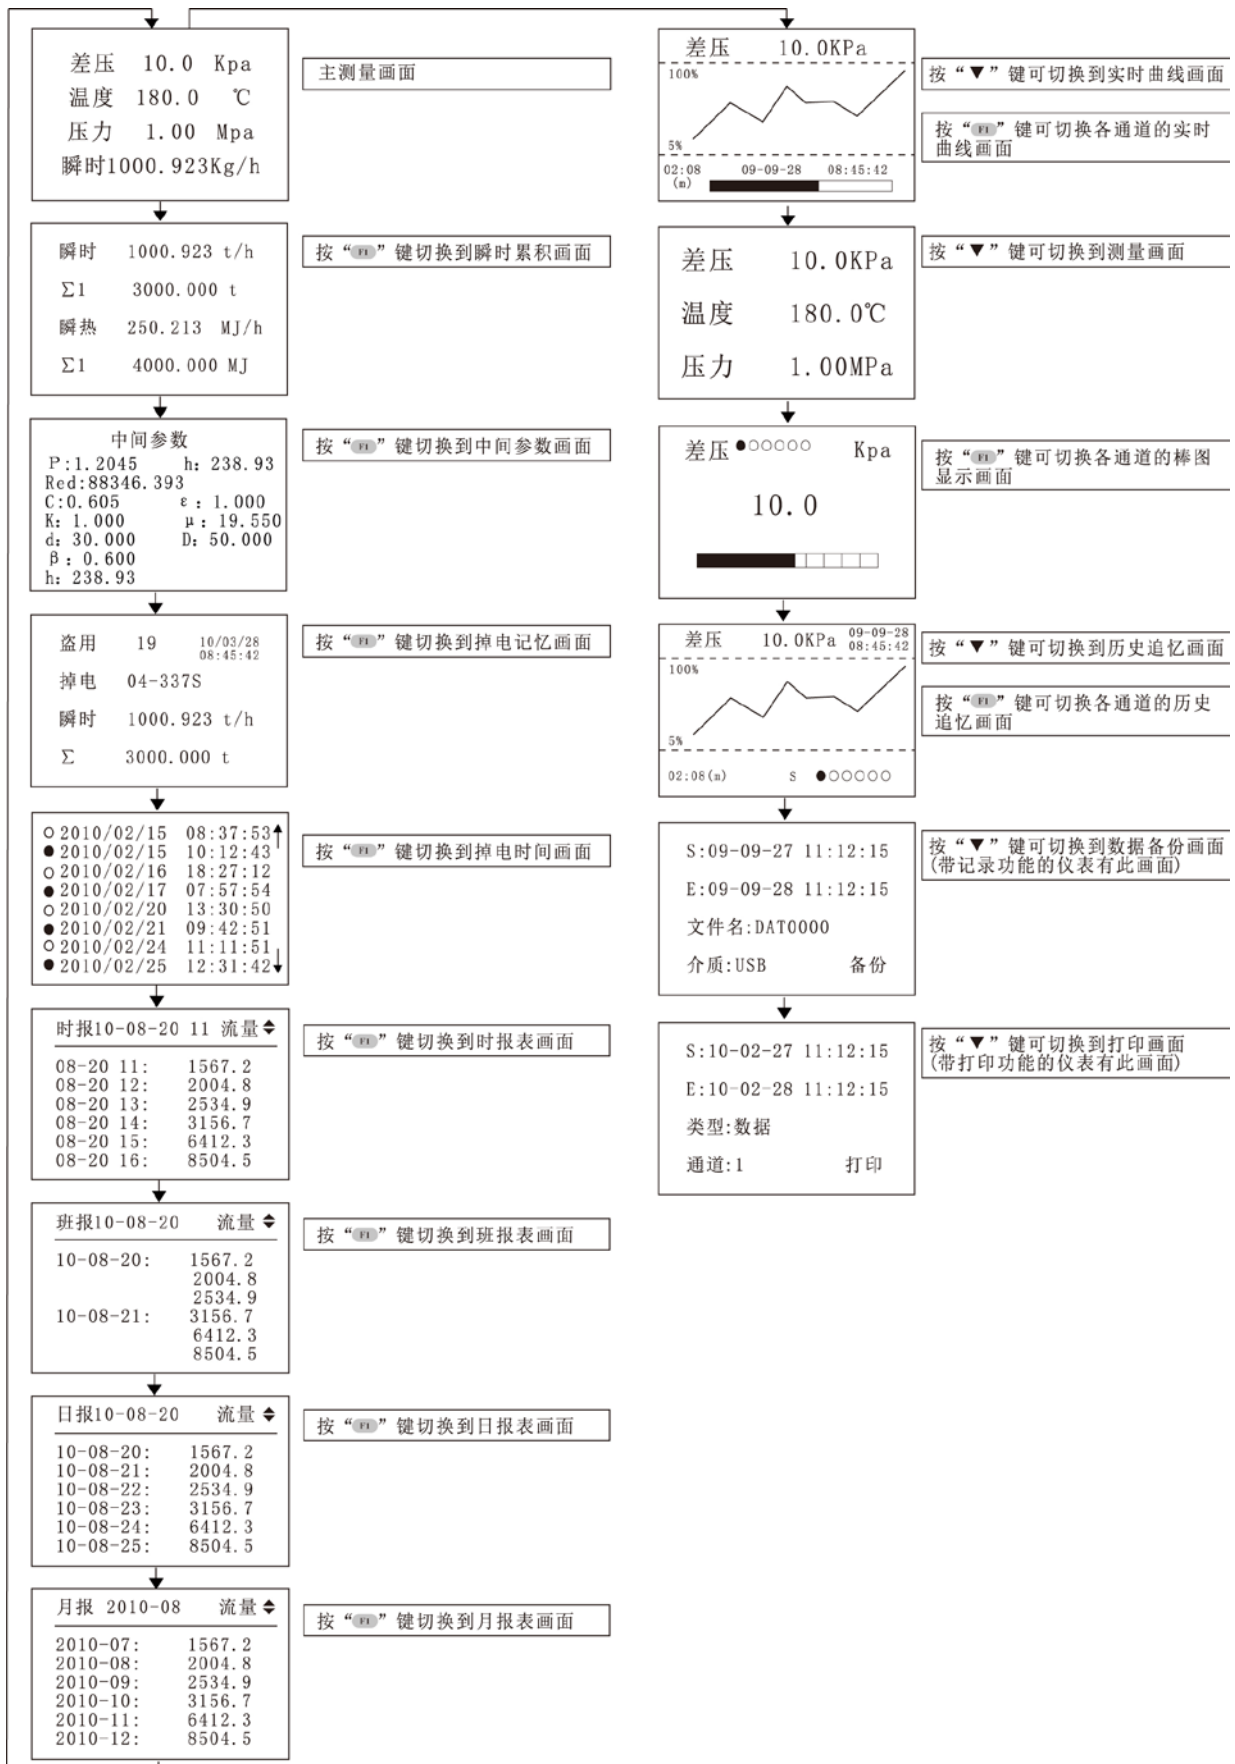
差压 10.0 Kpa
温度 180.0 ℃
压力 1.00 Mpa
瞬时1000.923Kg/h

主测量画面

瞬时 1000.923 t/h
Σ1 3000.000 t
瞬热 250.213 MJ/h
Σ1 4000.000 MJ

按“F1”键切换到瞬时累积画面

中间参数
P:1.2045 h: 238.93
Red:88346.393
C:0.605 ε: 1.000
K: 1.000 μ: 19.550
d: 30.000 D: 50.000
β: 0.600
h: 238.93

按“F1”键切换到中间参数画面

盗用 19 10/03/28 08:45:42
掉电 04-337S
瞬时 1000.923 t/h
Σ 3000.000 t

按“F1”键切换到掉电记忆画面

○ 2010/02/15 08:37:53
● 2010/02/15 10:12:43
○ 2010/02/16 18:27:12
● 2010/02/17 07:57:54
○ 2010/02/20 13:30:50
● 2010/02/21 09:42:51
○ 2010/02/24 11:11:51
● 2010/02/25 12:31:42

按“F1”键切换到掉电时间画面

时报10-08-20 11 流量
08-20 11: 1567.2
08-20 12: 2004.8
08-20 13: 2534.9
08-20 14: 3156.7
08-20 15: 6412.3
08-20 16: 8504.5

按“F1”键切换到时报表画面

班报10-08-20 流量
10-08-20: 1567.2
2004.8
2534.9
10-08-21: 3156.7
6412.3
8504.5

按“F1”键切换到班报表画面

日报10-08-20 流量
10-08-20: 1567.2
10-08-21: 2004.8
10-08-22: 2534.9
10-08-23: 3156.7
10-08-24: 6412.3
10-08-25: 8504.5

按“F1”键切换到日报表画面

月报 2010-08 流量
2010-07: 1567.2
2010-08: 2004.8
2010-09: 2534.9
2010-10: 3156.7
2010-11: 6412.3
2010-12: 8504.5

按“F1”键切换到月报表画面

差压 10.0KPa
100%
5%
02:08 (m) 09-09-28 08:45:42

按“▼”键可切换到实时曲线画面

按“F1”键可切换各通道的实时曲线画面

差压 10.0KPa
温度 180.0℃
压力 1.00MPa

按“▼”键可切换到测量画面

差压 ●○○○○○ Kpa
10.0

按“F1”键可切换各通道的棒图显示画面

差压 10.0KPa 09-09-28 08:45:42
100%
5%
02:08(m) S ●○○○○○

按“▼”键可切换到历史追忆画面

按“F1”键可切换各通道的历史追忆画面

S:09-09-27 11:12:15
E:09-09-28 11:12:15
文件名:DAT0000
介质:USB 备份

按“▼”键可切换到数据备份画面
(带记录功能的仪表有此画面)

S:10-02-27 11:12:15
E:10-02-28 11:12:15
类型:数据
通道:1 打印

按“▼”键可切换到打印画面
(带打印功能的仪表有此画面)